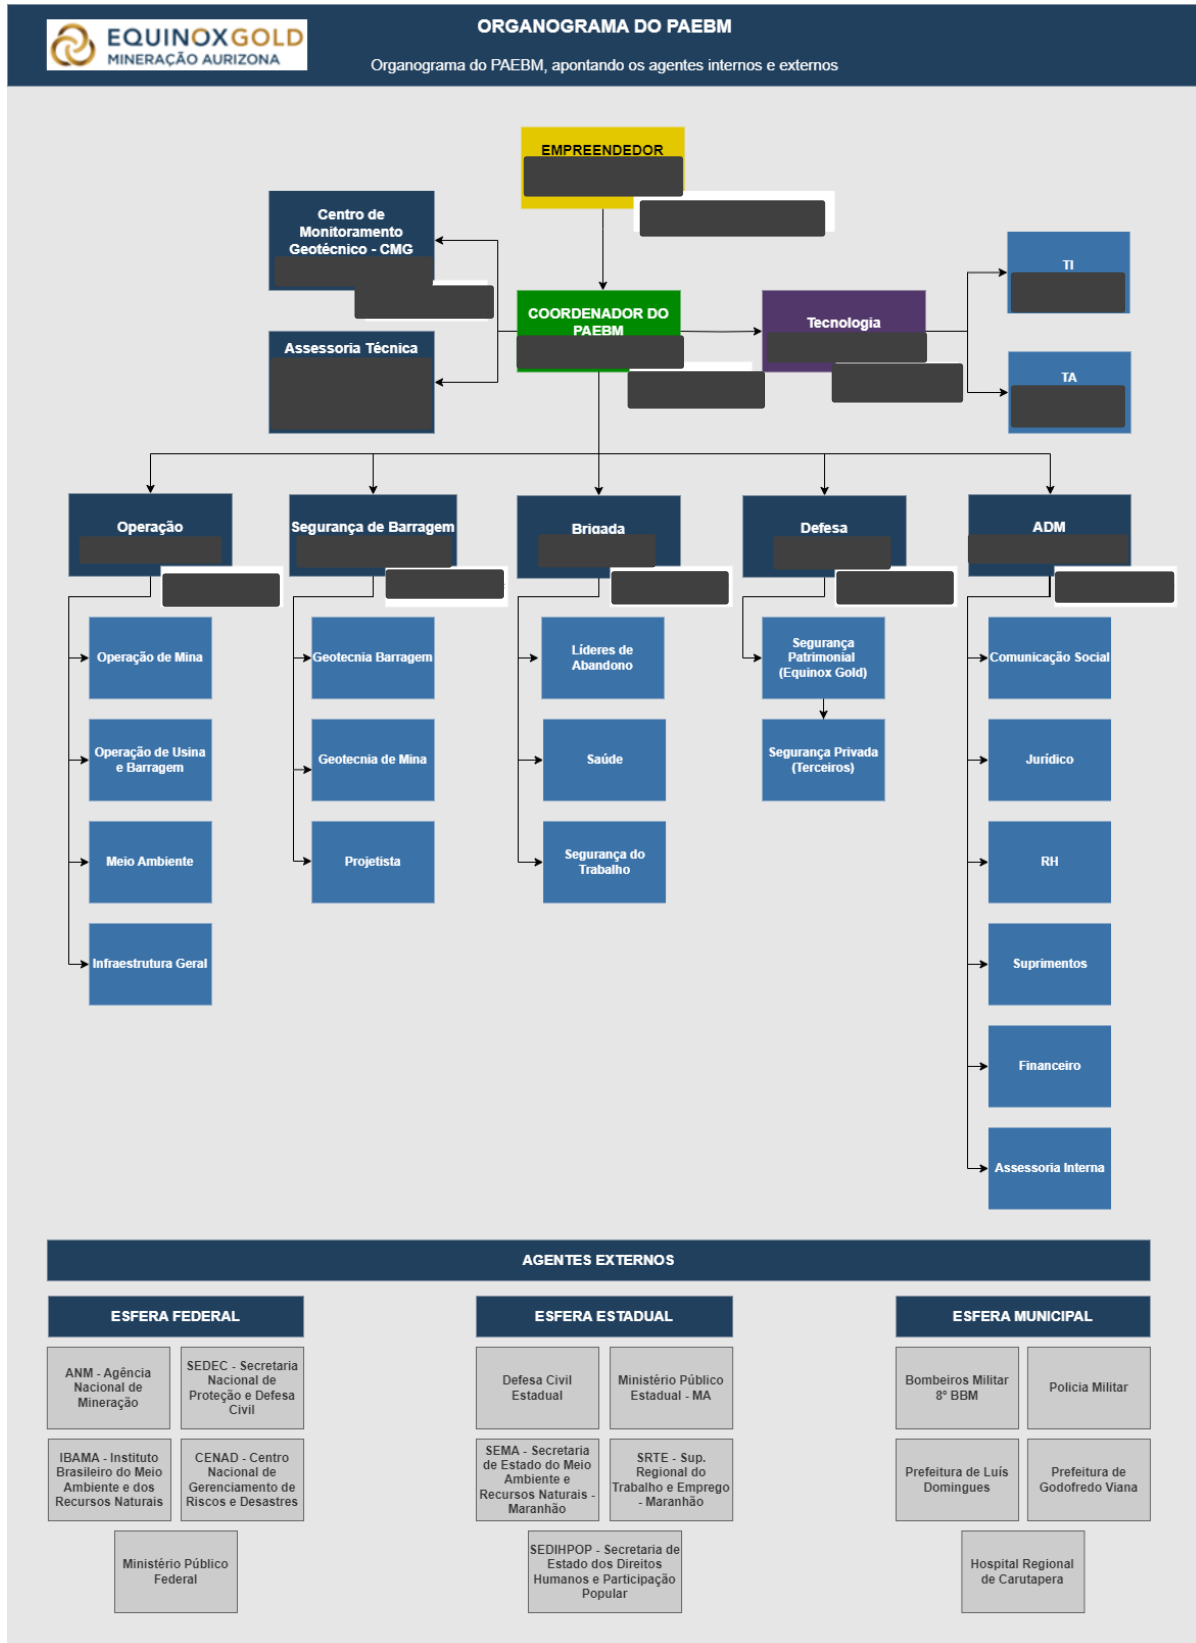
EQUINOXGOLD
MINERAÇÃO AURIZONA

ORGANOGRAMA DO PAEBM

Organograma do PAEBM, apontando os agentes internos e externos

EMPREENDEDOR
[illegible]
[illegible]

Centro de Monitoramento Geotécnico - CMG
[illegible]
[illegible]

Assessoria Técnica
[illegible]

COORDENADOR DO PAEBM
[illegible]
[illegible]

Tecnologia
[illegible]
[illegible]

TI
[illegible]

TA
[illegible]

Operação
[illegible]
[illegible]

Operação de Mina

Operação de Usina e Barragem

Meio Ambiente

Infraestrutura Geral

Segurança de Barragem
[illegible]
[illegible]

Geotecnia Barragem

Geotecnia de Mina

Projetista

Brigada
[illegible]
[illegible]

Líderes de Abandono

Saúde

Segurança do Trabalho

Defesa
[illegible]
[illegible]

Segurança Patrimonial (Equinox Gold)

Segurança Privada (Terceiros)

ADM
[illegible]
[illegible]

Comunicação Social

Jurídico

RH

Suprimentos

Financeiro

Assessoria Interna

AGENTES EXTERNOS

ESFERA FEDERAL

ANM - Agência Nacional de Mineração

SEDEC - Secretaria Nacional de Proteção e Defesa Civil

IBAMA - Instituto Brasileiro do Meio Ambiente e dos Recursos Naturais

CENAD - Centro Nacional de Gerenciamento de Riscos e Desastres

Ministério Público Federal

ESFERA ESTADUAL

Defesa Civil Estadual

Ministério Público Estadual - MA

SEMA - Secretaria de Estado do Meio Ambiente e Recursos Naturais - Maranhão

SRTE - Sup. Regional do Trabalho e Emprego - Maranhão

SEDIHPOP - Secretaria de Estado dos Direitos Humanos e Participação Popular

ESFERA MUNICIPAL

Bombeiros Militar 8º BBM

Policia Militar

Prefeitura de Luís Domingues

Prefeitura de Godofredo Viana

Hospital Regional de Carutapera